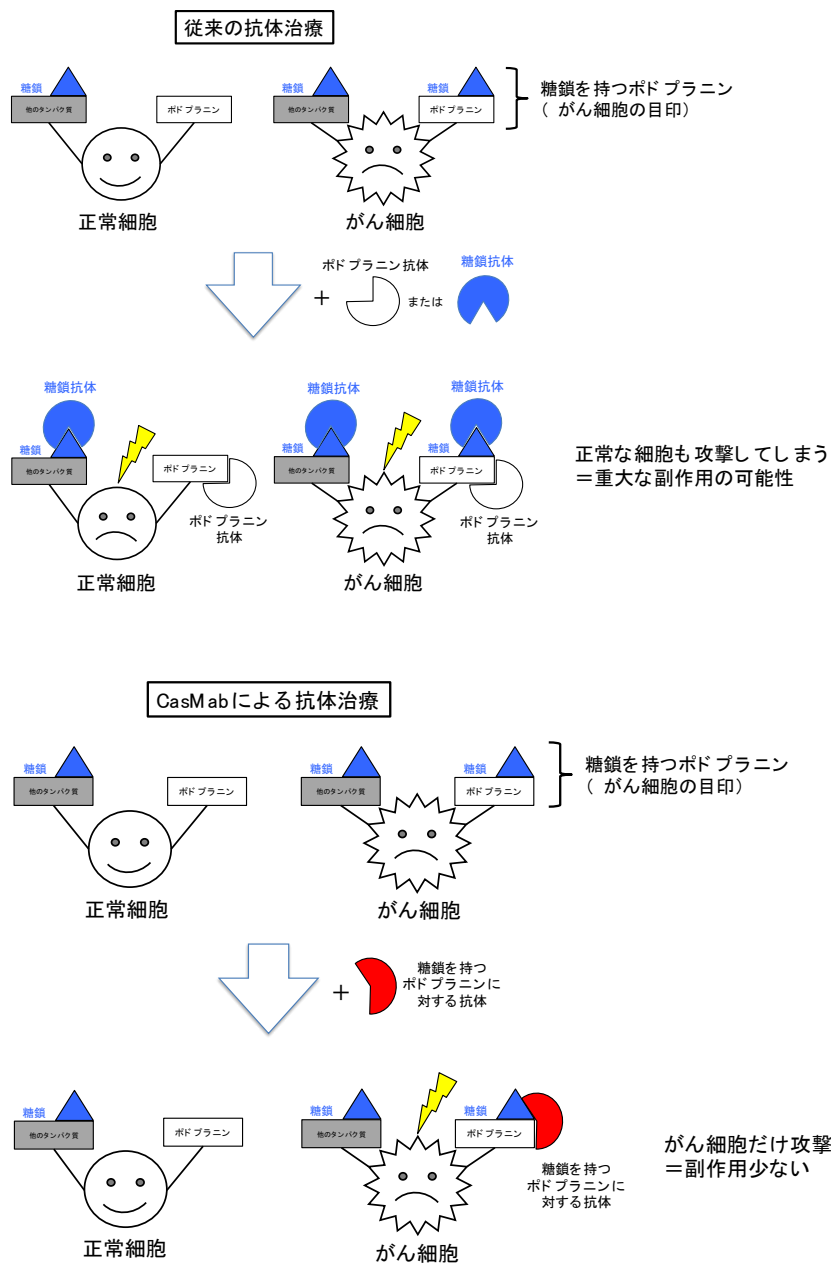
従来の抗体治療

糖鎖
他のタンパク質
ポドプラニン
正常細胞

糖鎖
他のタンパク質
糖鎖
ポドプラニン
がん細胞

糖鎖を持つポドプラニン
（ がん細胞の目印）

+ ポドプラニン抗体 または 糖鎖抗体

糖鎖抗体
糖鎖
他のタンパク質
ポドプラニン
ポドプラニン抗体
正常細胞

糖鎖抗体
糖鎖
他のタンパク質
糖鎖抗体
糖鎖
ポドプラニン
ポドプラニン抗体
がん細胞

正常な細胞も攻撃してしまう
＝重大な副作用の可能性

CasMabによる抗体治療

糖鎖
他のタンパク質
ポドプラニン
正常細胞

糖鎖
他のタンパク質
糖鎖
ポドプラニン
がん細胞

糖鎖を持つポドプラニン
（ がん細胞の目印）

+ 糖鎖を持つポドプラニンに対する抗体

糖鎖
他のタンパク質
ポドプラニン
正常細胞

糖鎖
他のタンパク質
糖鎖
ポドプラニン
糖鎖を持つポドプラニンに対する抗体
がん細胞

がん細胞だけ攻撃
＝副作用少ない